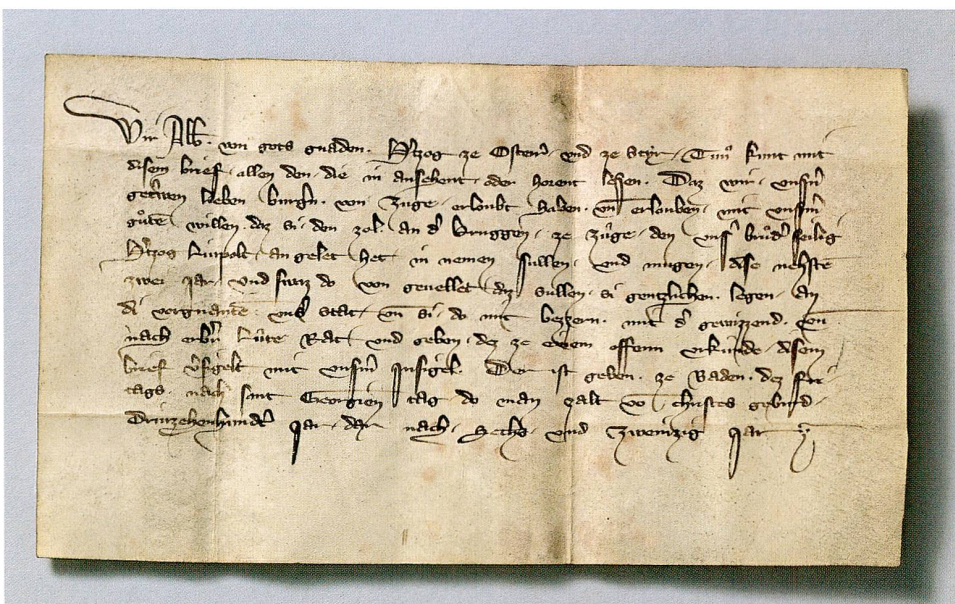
Wir Alb. von gots gnaden. Hertzog ze Osterrich und ze Steyr etc. Tun kunt mit disem brief allen den die in ansehent oder horent lesen. Daz wir unsern getriwen lieben burgern von Zuge erloubt haben und erlouben mit unserm guten willen daz si den zol an der bruggen ze Zuge den unser bruder saliger Hertzog Liupolt angeleit hett in nemen suellen und mugen also meniger zwei jar. und hertz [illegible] von ergangen daz si suellen die gemeine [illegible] in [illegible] ander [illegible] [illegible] nach aller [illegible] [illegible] und geben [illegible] ze urkunde disen brief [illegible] mit unserm insigel. Der ist geben ze Baden des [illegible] tags nach sant Georien tag do man zalt von Christus geburd Dreuzehenhundert jar und dar nach Sechs und Zweinzig jar.